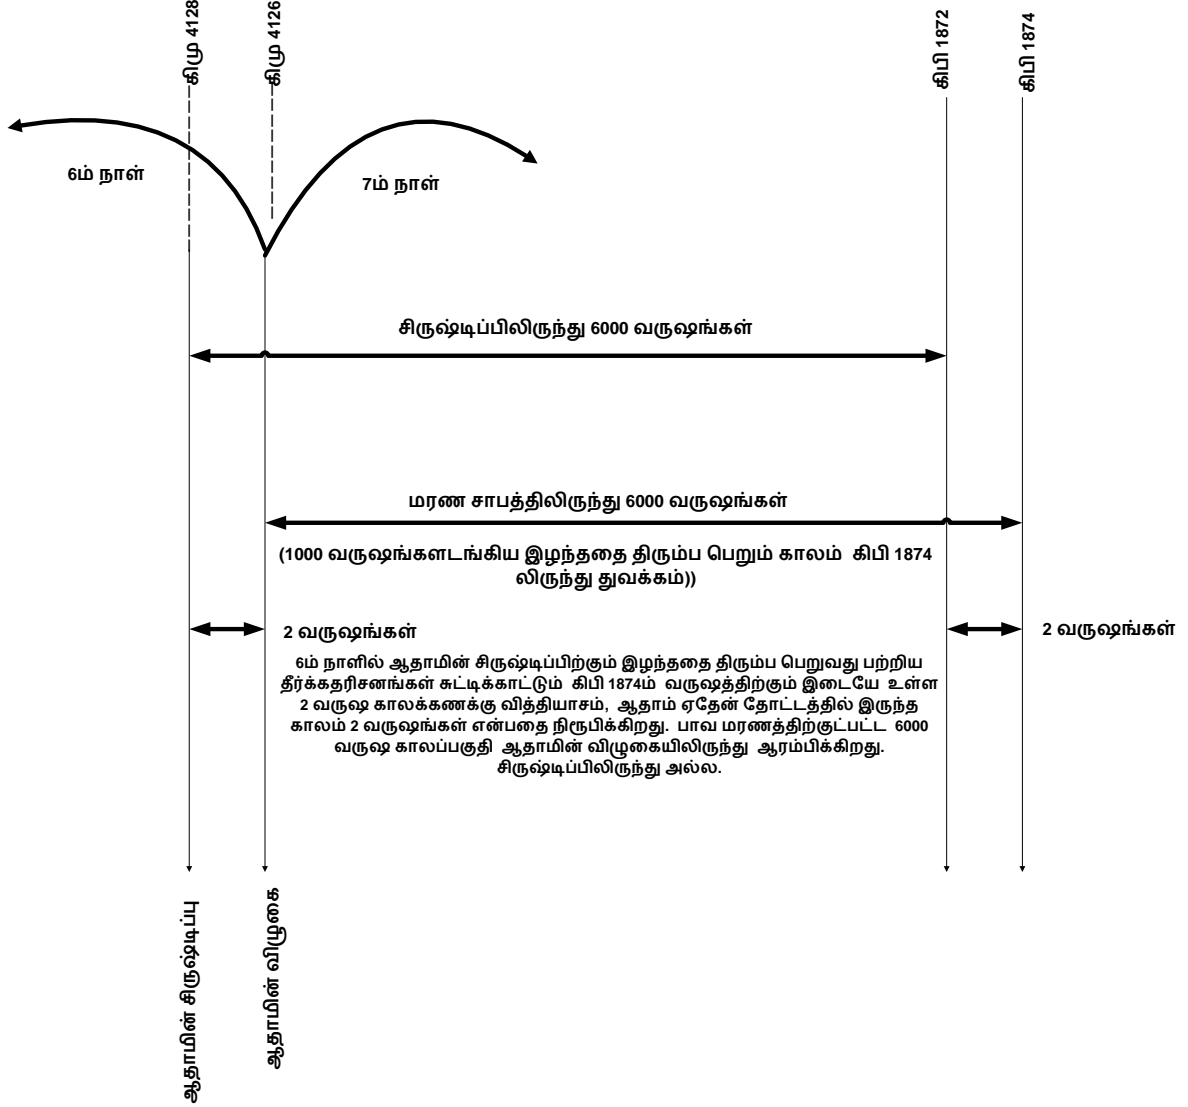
கிமு 4128

கிமு 4126

கிபி 1872

கிபி 1874

6ம் நாள்

7ம் நாள்

சிருஷ்டிப்பிலிருந்து 6000 வருஷங்கள்

மரண சாபத்திலிருந்து 6000 வருஷங்கள்

(1000 வருஷங்களடங்கிய இழந்ததை திரும்ப பெறும் காலம் கிபி 1874 லிருந்து துவக்கம்))

2 வருஷங்கள்

2 வருஷங்கள்

6ம் நாளில் ஆதாமின் சிருஷ்டிப்பிற்கும் இழந்ததை திரும்ப பெறுவது பற்றிய தீர்க்கதரிசனங்கள் சுட்டிக்காட்டும் கிபி 1874ம் வருஷத்திற்கும் இடையே உள்ள 2 வருஷ காலக்கணக்கு வித்தியாசம், ஆதாம் ஏதேன் தோட்டத்தில் இருந்த காலம் 2 வருஷங்கள் என்பதை நிரூபிக்கிறது. பாவ மரணத்திற்குட்பட்ட 6000 வருஷ காலப்பகுதி ஆதாமின் விழுகையிலிருந்து ஆரம்பிக்கிறது. சிருஷ்டிப்பிலிருந்து அல்ல.

ஆதாமின் சிருஷ்டிப்பு

ஆதாமின் விழுகை